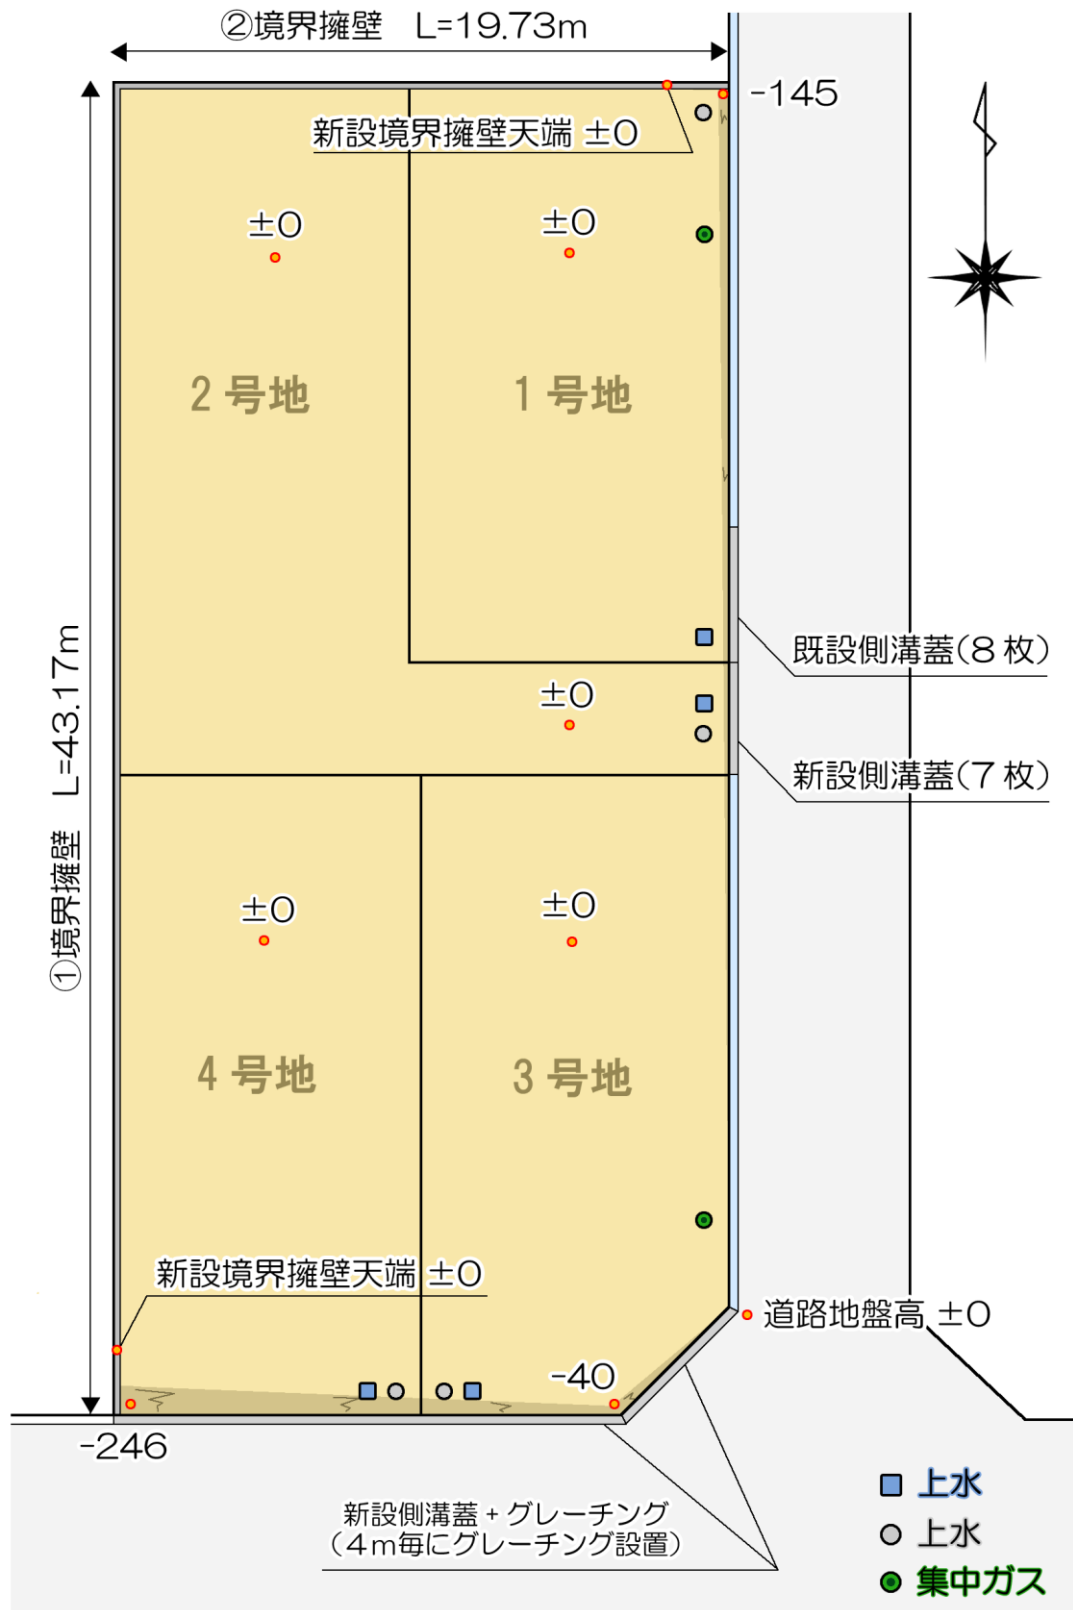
②境界擁壁　L=19.73m

-145

新設境界擁壁天端 ±0

±0

±0

2 号地

1 号地

既設側溝蓋(8 枚)

±0

新設側溝蓋(7 枚)

①境界擁壁　L=43.17m

±0

±0

4 号地

3 号地

新設境界擁壁天端 ±0

道路地盤高 ±0

-40

-246

新設側溝蓋 + グレーチング
(4m毎にグレーチング設置)

上水
上水
集中ガス